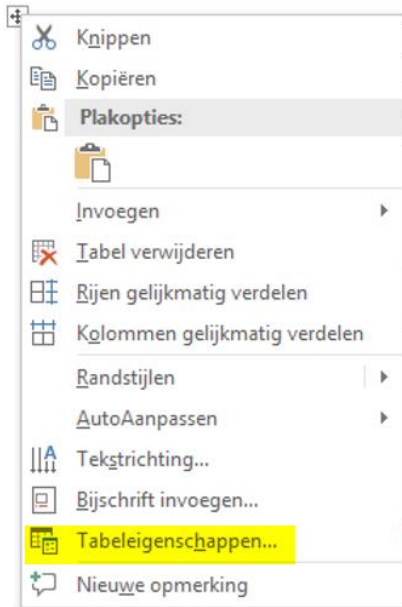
Knippen
Kopiëren
Plakopties:
Invoegen
Tabel verwijderen
Rijen gelijkmatig verdelen
Kolommen gelijkmatig verdelen
Randstijlen
AutoAanpassen
Tekstrichting...
Bijschrift invoegen...
Tabeleigenschappen...
Nieuwe opmerking